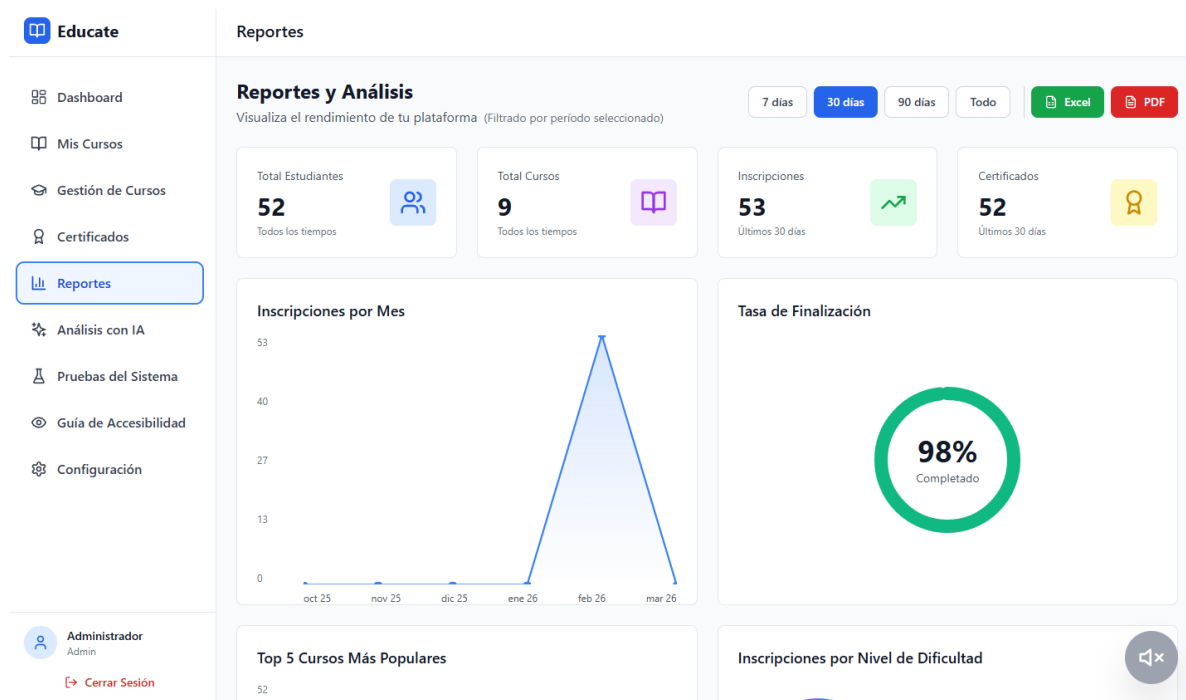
Educate

Dashboard
Mis Cursos
Gestión de Cursos
Certificados
Reportes
Análisis con IA
Pruebas del Sistema
Guía de Accesibilidad
Configuración

Administrador
Admin
Cerrar Sesión

Reportes

Reportes y Análisis
Visualiza el rendimiento de tu plataforma (Filtrado por período seleccionado)

7 días 30 días 90 días Todo Excel PDF

Total Estudiantes
52
Todos los tiempos

Total Cursos
9
Todos los tiempos

Inscripciones
53
Últimos 30 días

Certificados
52
Últimos 30 días

Inscripciones por Mes
53
40
27
13
0
oct 25 nov 25 dic 25 ene 26 feb 26 mar 26

Tasa de Finalización
98%
Completado

Top 5 Cursos Más Populares
52

Inscripciones por Nivel de Dificultad